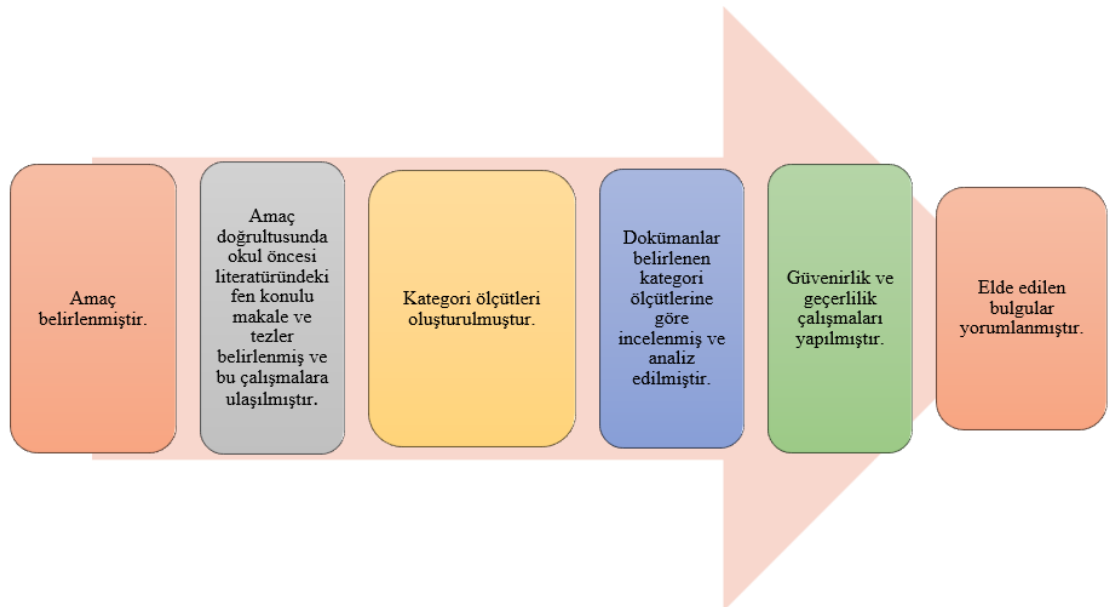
Amaç belirlenmiştir.

Amaç doğrultusunda okul öncesi literatüründeki fen konulu makale ve tezler belirlenmiş ve bu çalışmalara ulaşılmıştır.

Kategori ölçütleri oluşturulmuştur.

Dokümanlar belirlenen kategori ölçütlerine göre incelenmiş ve analiz edilmiştir.

Güvenirlik ve geçerlilik çalışmaları yapılmıştır.

Elde edilen bulgular yorumlanmıştır.